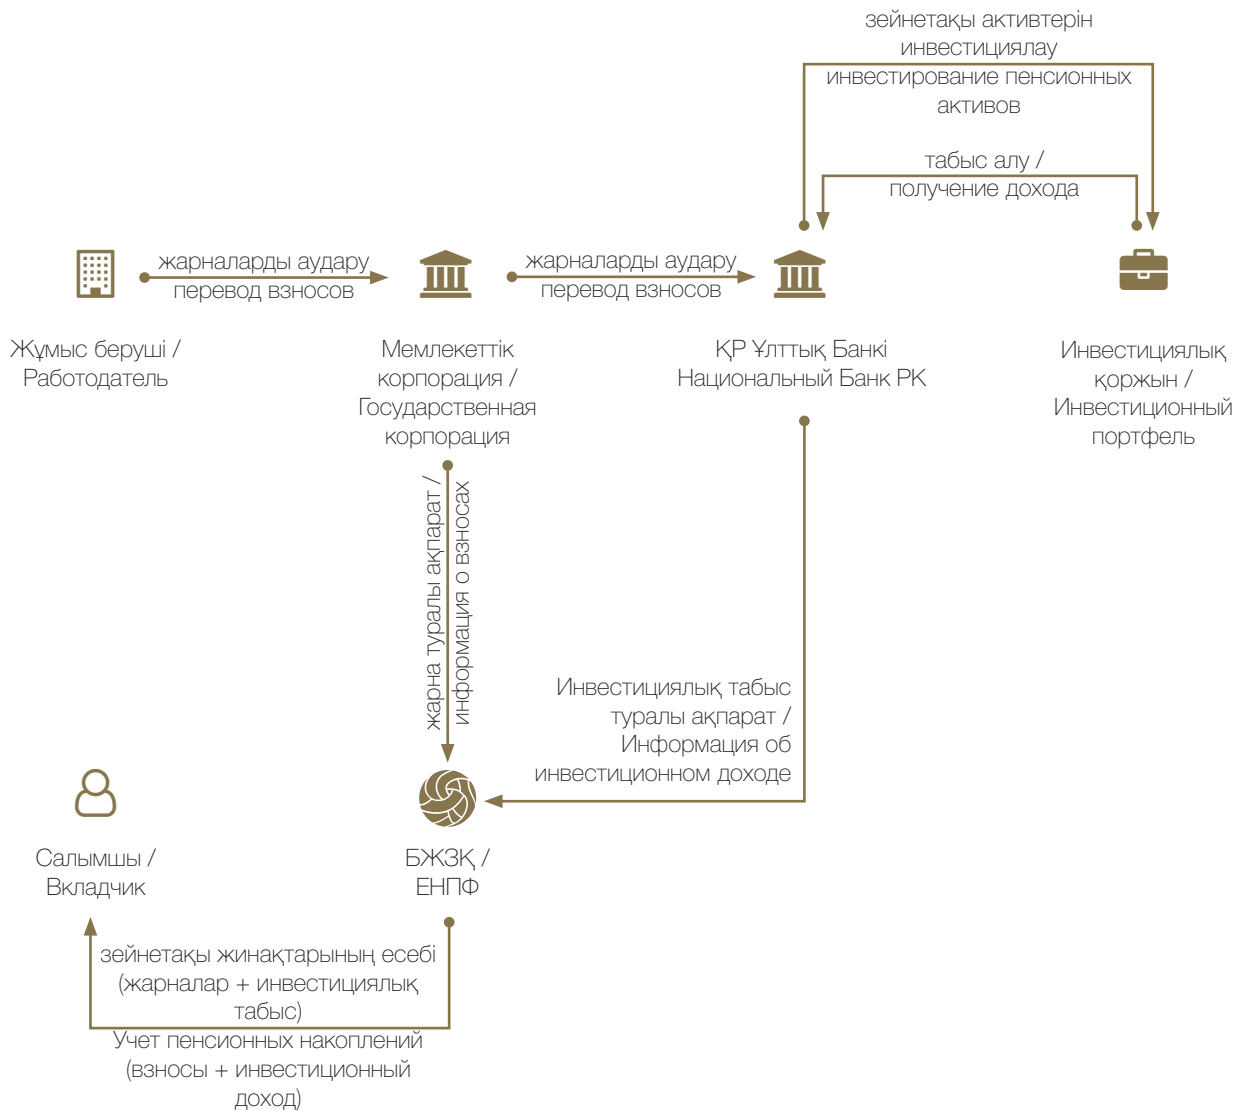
зейнетақы активтерін инвестициялау
инвестирование пенсионных активов

табыс алу /
получение дохода

жарналарды аудару
перевод взносов

жарналарды аудару
перевод взносов

Жұмыс беруші /
Работодатель

Мемлекеттік корпорация /
Государственная корпорация

ҚР Ұлттық Банкі
Национальный Банк РК

Инвестициялық қоржын /
Инвестиционный портфель

жарна туралы ақпарат /
информация о взносах

Инвестициялық табыс туралы ақпарат /
Информация об инвестиционном доходе

Салымшы /
Вкладчик

БЖЗҚ /
ЕНПФ

зейнетақы жинақтарының есебі (жарналар + инвестициялық табыс)
Учет пенсионных накоплений (взносы + инвестиционный доход)